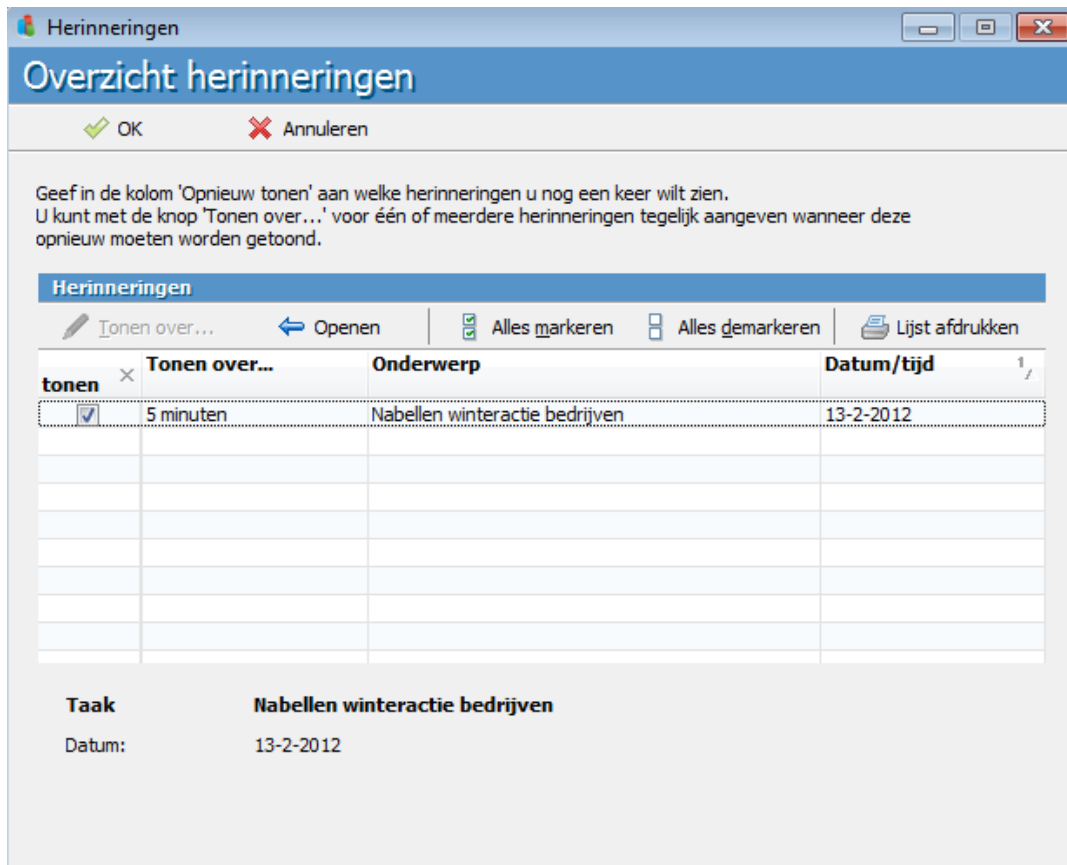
Herinneringen

Overzicht herinneringen

OK Annuleren

Geef in de kolom 'Opnieuw tonen' aan welke herinneringen u nog een keer wilt zien.
U kunt met de knop 'Tonen over...' voor één of meerdere herinneringen tegelijk aangeven wanneer deze opnieuw moeten worden getoond.

Herinneringen

Tonen over... Openen Alles markeren Alles demarkeren Lijst afdrukken

| tonen | Tonen over... | Onderwerp | Datum/tijd |
|---|---|---|---|
| ☑ | 5 minuten | Nabellen winteractie bedrijven | 13-2-2012 |

Taak Nabellen winteractie bedrijven

Datum: 13-2-2012